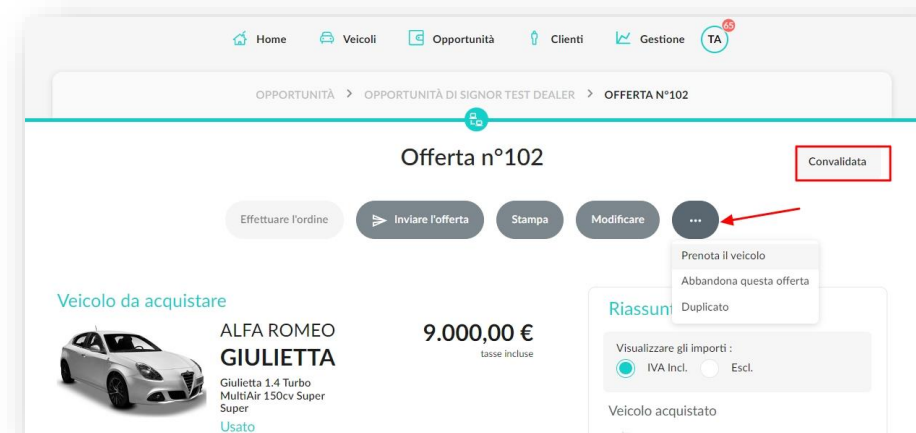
Home Veicoli Opportunità Clienti Gestione TA 65

OPPORTUNITÀ > OPPORTUNITÀ DI SIGNOR TEST DEALER > OFFERTA N°102

Offerta n°102

Convalidata

Effettuare l'ordine Inviare l'offerta Stampa Modificare ...

Prenota il veicolo
Abbandona questa offerta
Duplicato

Veicolo da acquistare

ALFA ROMEO
GIULIETTA
Giulietta 1.4 Turbo MultiAir 150cv Super Super
Usato

9.000,00 €
tasse incluse

Riassunt

Visualizzare gli importi :
IVA Incl. Escl.

Veicolo acquistato